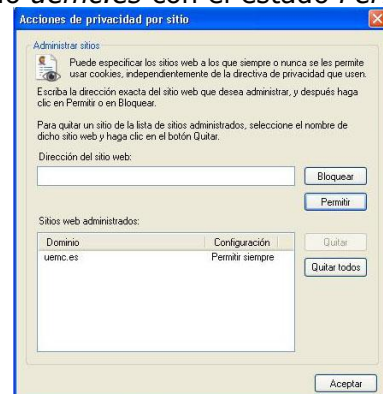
o uemc.es con el estado Per

Acciones de privacidad por sitio

Administrar sitios

Puede especificar los sitios web a los que siempre o nunca se les permite usar cookies, independientemente de la directiva de privacidad que usen.

Escriba la dirección exacta del sitio web que desea administrar, y después haga clic en Permitir o en Bloquear.

Para quitar un sitio de la lista de sitios administrados, seleccione el nombre de dicho sitio web y haga clic en el botón Quitar.

Dirección del sitio web:

Bloquear

Permitir

Sitios web administrados:

| Dominio | Configuración |
|---|---|
| uemc.es | Permitir siempre |

Quitar

Quitar todos

Aceptar